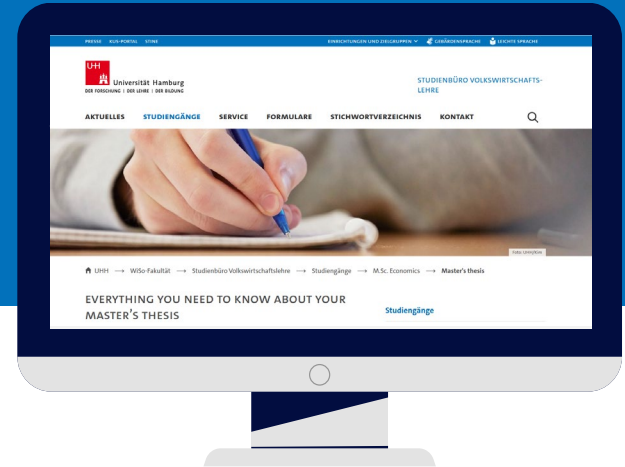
PRESSE KUS-PORTAL STINE

EINRICHTUNGEN UND ZIELGRUPPEN GEBÄRDENSPRACHE LEICHTE SPRACHE

UHH Universität Hamburg
DER FORSCHUNG | DER LEHRE | DER BILDUNG

STUDIENBÜRO VOLKSWIRTSCHAFTSLEHRE

AKTUELLES STUDIENGÄNGE SERVICE FORMULARE STICHWORTVERZEICHNIS KONTAKT

Foto: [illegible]

UHH → WiSo-Fakultät → Studienbüro Volkswirtschaftslehre → Studiengänge → M.Sc. Economics → Master's thesis

EVERYTHING YOU NEED TO KNOW ABOUT YOUR MASTER'S THESIS

Studiengänge